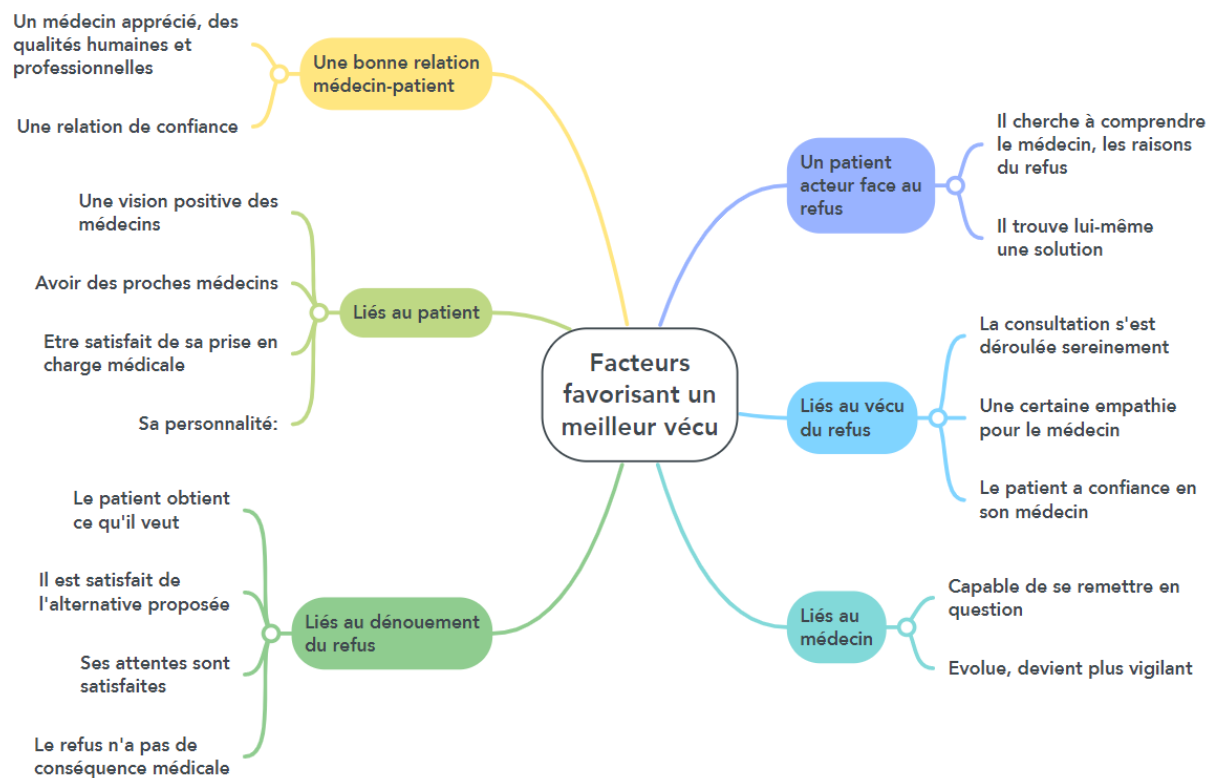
Facteurs favorisant un meilleur vécu

Une bonne relation médecin-patient

Un médecin apprécié, des qualités humaines et professionnelles

Une relation de confiance

Liés au patient

Une vision positive des médecins

Avoir des proches médecins

Etre satisfait de sa prise en charge médicale

Sa personnalité:

Liés au dénouement du refus

Le patient obtient ce qu'il veut

Il est satisfait de l'alternative proposée

Ses attentes sont satisfaites

Le refus n'a pas de conséquence médicale

Un patient acteur face au refus

Il cherche à comprendre le médecin, les raisons du refus

Il trouve lui-même une solution

Liés au vécu du refus

La consultation s'est déroulée sereinement

Une certaine empathie pour le médecin

Le patient a confiance en son médecin

Liés au médecin

Capable de se remettre en question

Evolue, devient plus vigilant